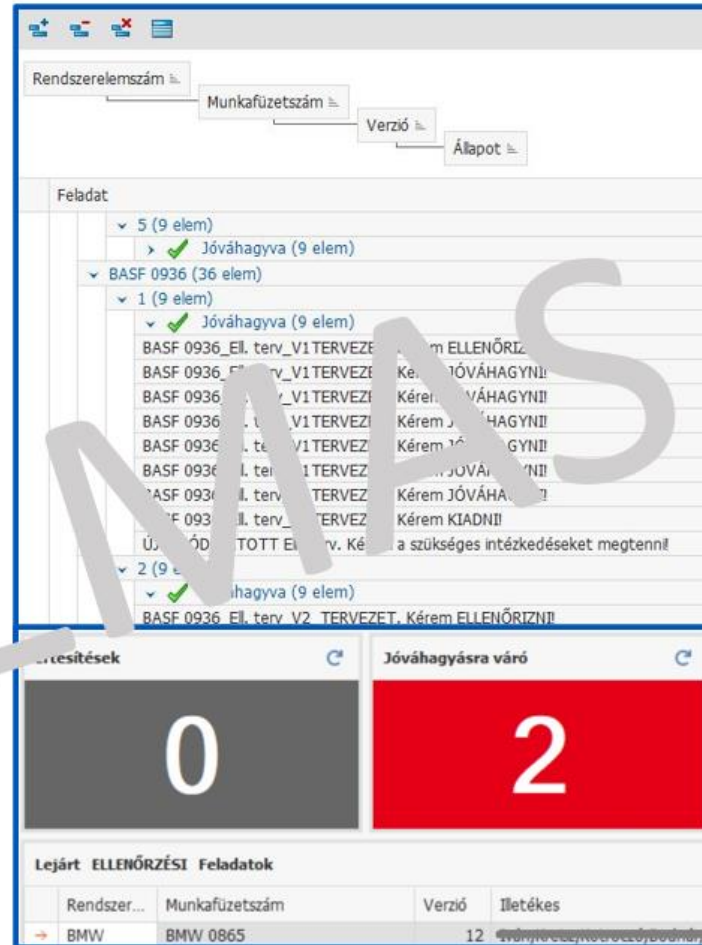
Rendszerelemszám
Munkafüzetszám
Verzió
Állapot

Feladat
5 (9 elem)
Jóváhagyva (9 elem)
BASF 0936 (36 elem)
1 (9 elem)
Jóváhagyva (9 elem)
BASF 0936_Ell. terv_V1 TERVEZ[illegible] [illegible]rem ELLENŐRIZ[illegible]
BASF 0936_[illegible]rv_V1 TERVEZ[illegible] Kérem JÓVÁHAGYNI!
BASF 0936_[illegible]_V1 TERVEZ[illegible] Kérem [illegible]VÁHAGYNI!
BASF 0936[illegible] t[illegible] V1 TERVEZ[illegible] Kérem J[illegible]HAGYNI!
BASF 0936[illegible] te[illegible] V1 TERVEZ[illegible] Kérem J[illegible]GYNI!
BASF 0936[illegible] ter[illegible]1 TERVEZ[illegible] Kérem JÓVÁ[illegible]NI!
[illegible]ASF 093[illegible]l. terv_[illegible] TERVEZ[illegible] Kérem JÓVÁHA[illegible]!
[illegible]F 093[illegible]ll. terv_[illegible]TERVEZ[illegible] Kérem KIADNI!
ÚJ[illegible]ÓD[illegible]TOTT E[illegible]rv. Ké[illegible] a szükséges intézkedéseket megtenni!
2 (9 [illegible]
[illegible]hagyva (9 elem)
BASF 0936_Ell. terv_V2_TERVEZET. Kérem ELLENŐRIZNI!

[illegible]rtesítések
0
Jóváhagyásra váró
2

Lejárt ELLENŐRZÉSI Feladatok
| Rendszer... | Munkafüzetszám | Verzió | Illetékes |
|---|---|---|---|
| BMW | BMW 0865 | 12 | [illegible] |